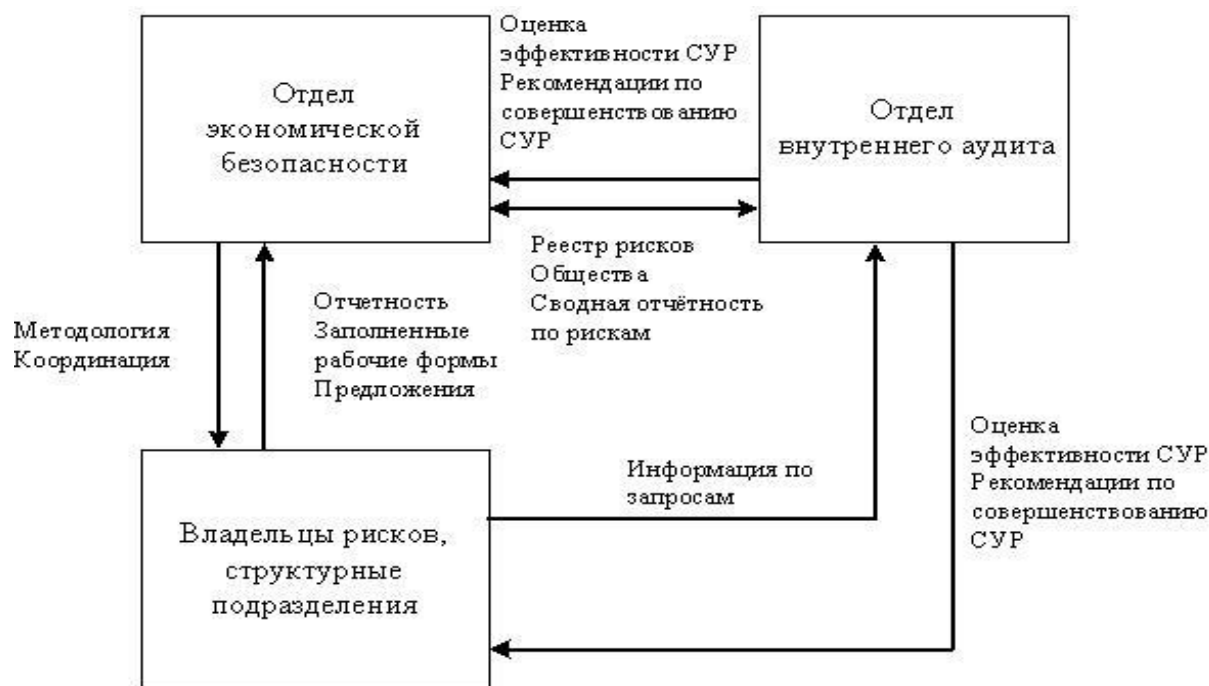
Отдел экономической безопасности

Оценка эффективности СУР Рекомендации по совершенствованию СУР

Отдел внутреннего аудита

Реестр рисков Общества Сводная отчётность по рискам

Отчетность Заполненные рабочие формы Предложения

Методология Координация

Оценка эффективности СУР Рекомендации по совершенствованию СУР

Информация по запросам

Владельцы рисков, структурные подразделения